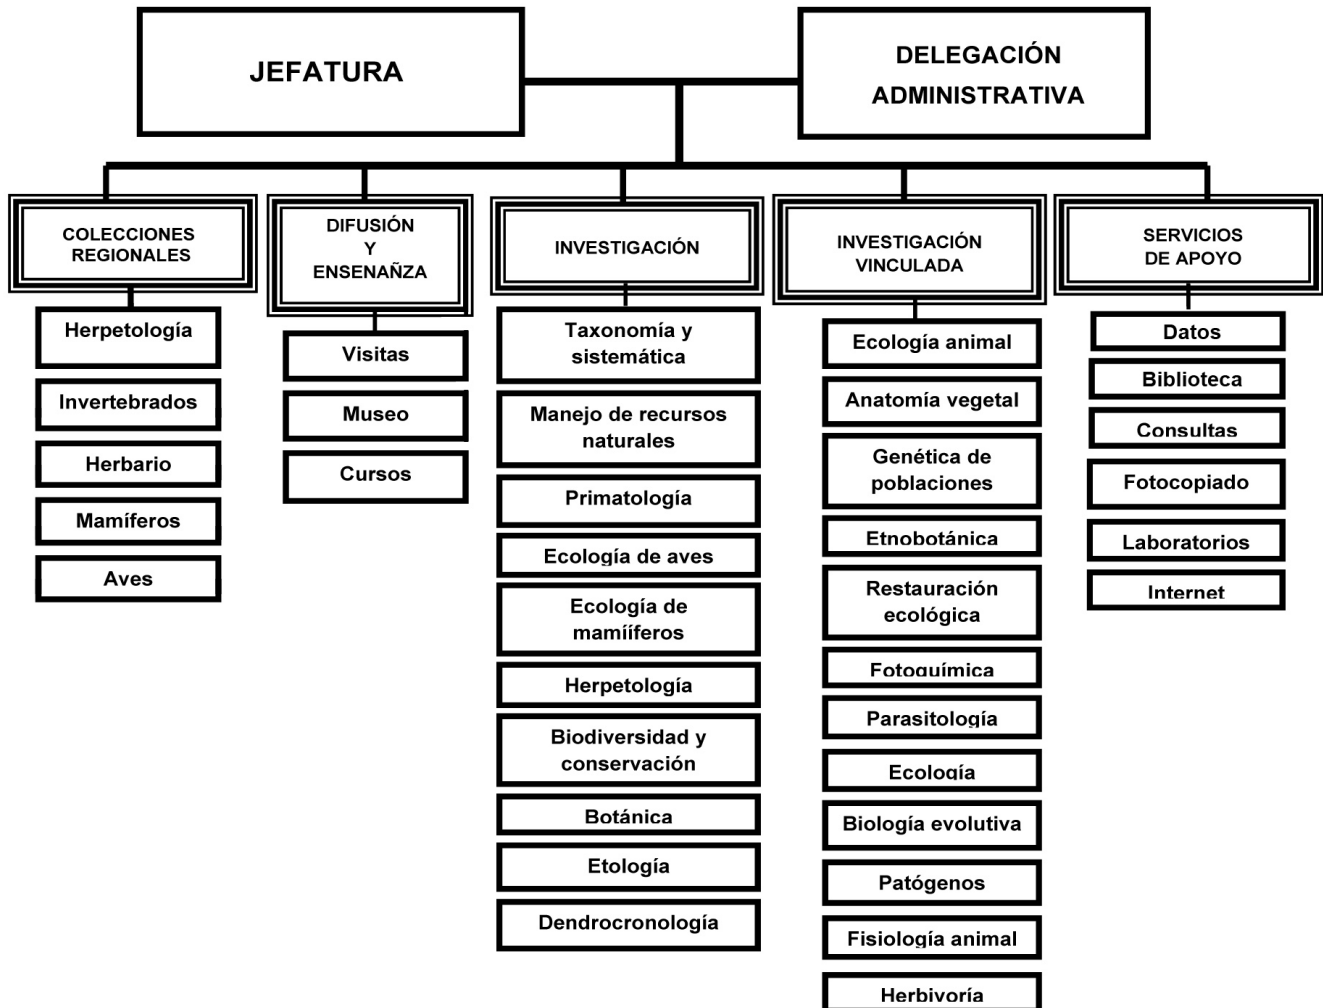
JEFATURA

DELEGACIÓN ADMINISTRATIVA

COLECCIONES REGIONALES

Herpetología

Invertebrados

Herbario

Mamíferos

Aves

DIFUSIÓN Y ENSENAÑZA

Visitas

Museo

Cursos

INVESTIGACIÓN

Taxonomía y sistemática

Manejo de recursos naturales

Primatología

Ecología de aves

Ecología de mamííferos

Herpetología

Biodiversidad y conservación

Botánica

Etología

Dendrocronología

INVESTIGACIÓN VINCULADA

Ecología animal

Anatomía vegetal

Genética de poblaciones

Etnobotánica

Restauración ecológica

Fotoquímica

Parasitología

Ecología

Biología evolutiva

Patógenos

Fisiología animal

Herbivoría

SERVICIOS DE APOYO

Datos

Biblioteca

Consultas

Fotocopiado

Laboratorios

Internet